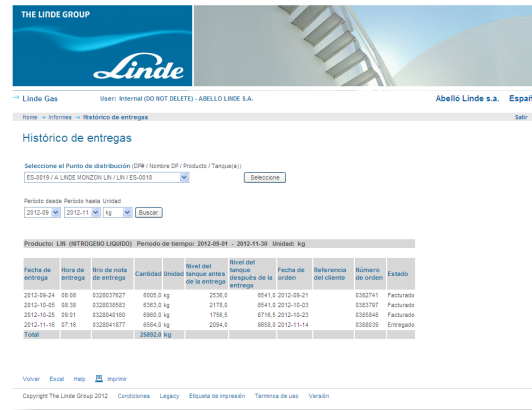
THE LINDE GROUP

Linde

→ Linde Gas User: Internal (DO NOT DELETE) - ABELLO LINDE S.A. Abelló Linde s.a. Españ

Home → Informes → Histórico de entregas Salir

Histórico de entregas

Seleccione el Punto de distribución (DP# / Nombre DP / Producto / Tanque(s))

ES-0019 / A LINDE MONZON LIN / LIN / ES-0018 Seleccione

Periodo desde Periodo hasta Unidad

2012-09 2012-11 kg Buscar

Producto: LIN (NITROGENO LIQUIDO) Periodo de tiempo: 2012-09-01 - 2012-11-30 Unidad: kg

| Fecha de entrega | Hora de entrega | Nro de nota de entrega | Cantidad | Unidad | Nivel del tanque antes de la entrega | Nivel del tanque después de la entrega | Fecha de orden | Referencia del cliente | Número de orden | Estado |
|---|---|---|---|---|---|---|---|---|---|---|
| 2012-09-24 | 08:08 | 0328037627 | 6005,0 | kg | 2536,0 | 8541,0 | 2012-09-21 | | 0382741 | Facturado |
| 2012-10-05 | 08:38 | 0328038583 | 6363,0 | kg | 2178,0 | 8541,0 | 2012-10-03 | | 0383797 | Facturado |
| 2012-10-25 | 09:01 | 0328040160 | 6960,0 | kg | 1756,5 | 8716,5 | 2012-10-23 | | 0385848 | Facturado |
| 2012-11-16 | 07:16 | 0328041877 | 6564,0 | kg | 2094,0 | 8658,0 | 2012-11-14 | | 0388039 | Entregado |
| Total | | | 25892,0 | kg | | | | | | |

Volver Excel Help Imprimir

Copyright The Linde Group 2012 Condiciones Legacy Etiqueta de impresión Terminos de uso Versión